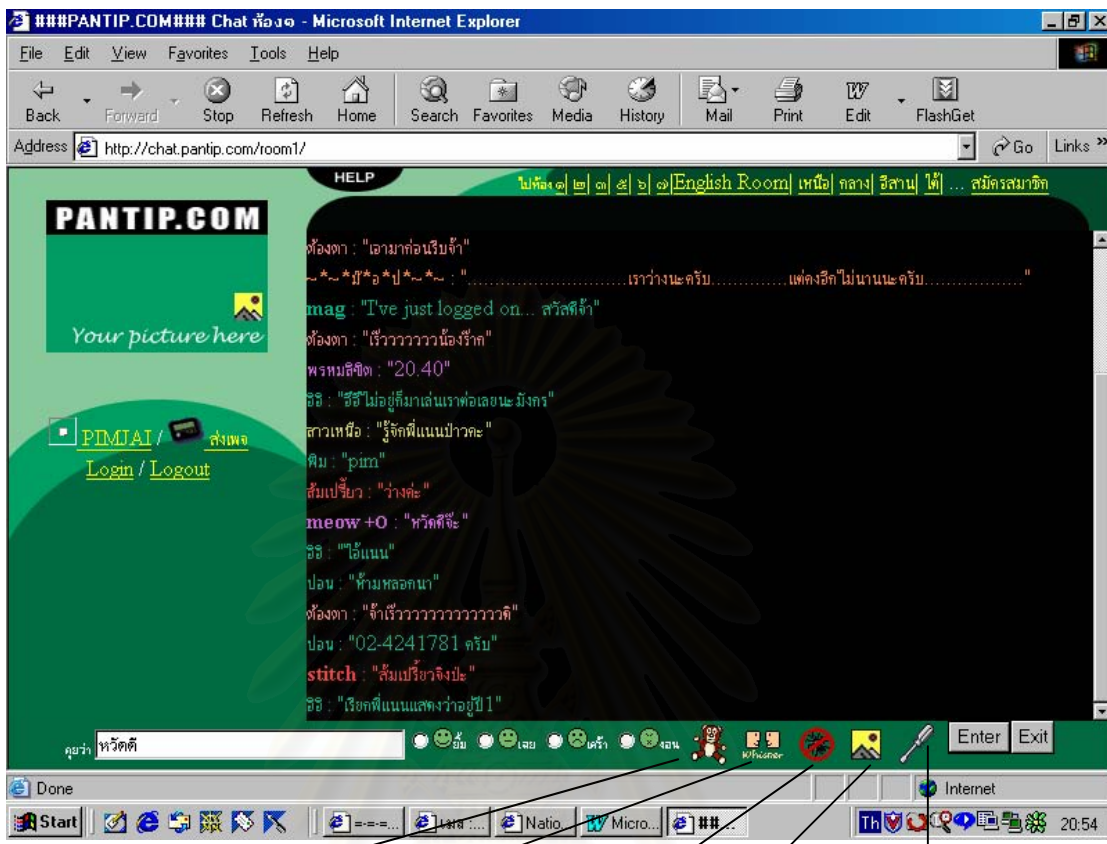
###PANTIP.COM### Chat ห้อง๑ - Microsoft Internet Explorer

File Edit View Favorites Tools Help

Back Forward Stop Refresh Home Search Favorites Media History Mail Print Edit FlashGet

Address http://chat.pantip.com/room1/

Go Links

HELP

ไปห้อง ๑ ๒ ๓ ๕ ๖ ๗ | English Room | เหนือ | กลาง | อีสาน | ใต้ | ... สมัครสมาชิก

PANTIP.COM

Your picture here

PIMJAI / ส่งเพจ

Login / Logout

ห้องตา : "เอามาก่อนรีบจ้า"

~*~*มิ*อ*ป*~*~ : ".............................เราว่างนะครับ..............แต่คงอีกไม่นานนะครับ.................."

mag : "I've just logged on... สวัสดีจ้า"

ห้องตา : "เร็ววววววน้องร๊าก"

พรหมลิขิต : "20.40"

ธิธิ : "ฮือีไม่อยู่ก็มาเล่นเราต่อเลยนะมังกร"

สาวเหนือ : "รู้จักพี่แนนป่าวคะ"

พิม : "pim"

ส้มเปรี้ยว : "ว่างค่ะ"

meow +O : "หวัดดีจ๊ะ"

ธิธิ : ""ไอ้แนน"

ปอน : "ห้ามหลอกนา"

ห้องตา : "จ้าเร็วววววววววววววดิ"

ปอน : "02-4241781 ครับ"

stitch : "ส้มเปรี้ยวจริงปะ"

ธิธิ : "เรียกพี่แนนแสดงว่าอยู่ปี1"

คุยว่า หวัดดี

ยิ้ม เฉย เศร้า งอน

Whisper

Enter Exit

Done

Internet

Start

=-=-=...

เพลง :...

Natio...

Micro...

##...

Th

20:54